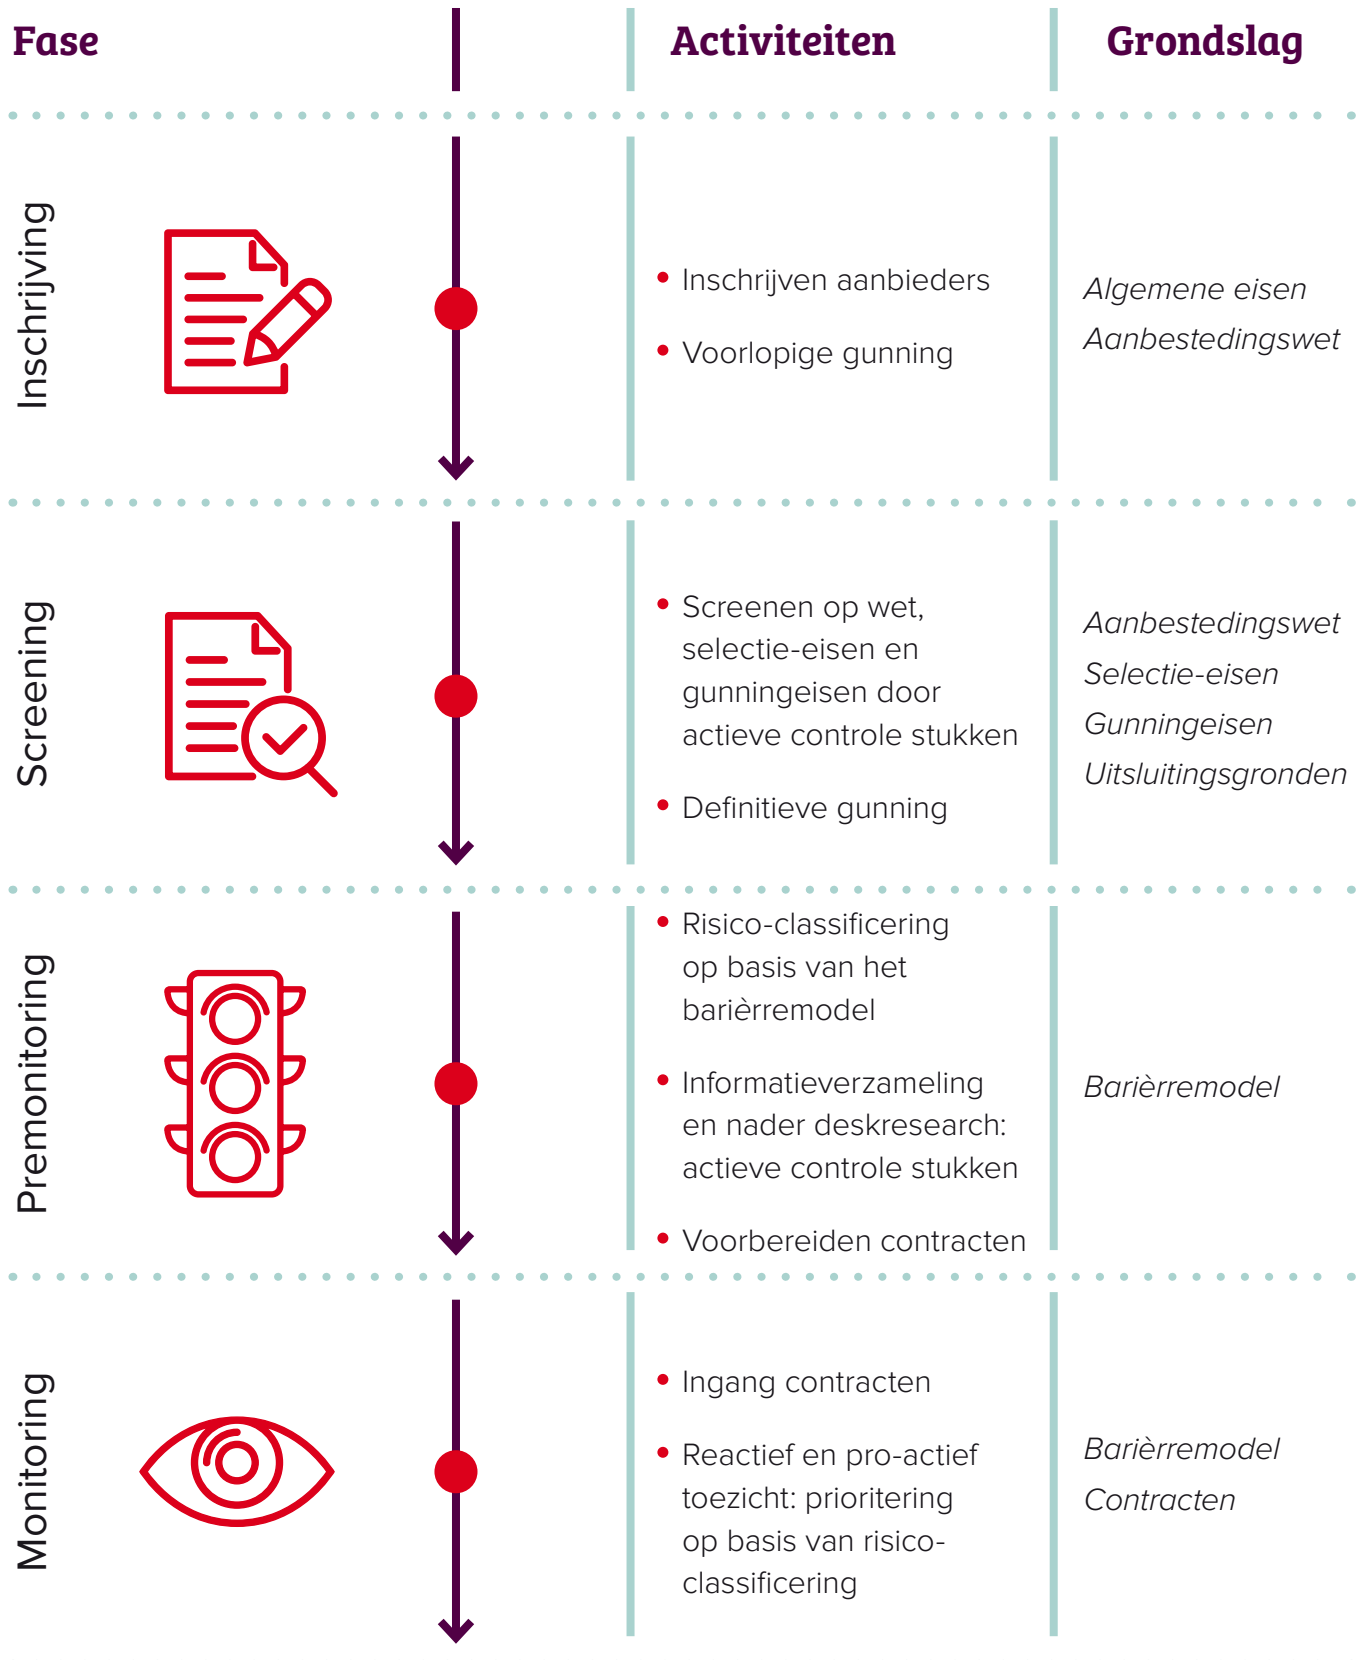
| Fase | Activiteiten | Grondslag |
|---|---|---|
| Inschrijving | • Inschrijven aanbieders<br>• Voorlopige gunning | *Algemene eisen*<br>*Aanbestedingswet* |
| Screening | • Screenen op wet, selectie-eisen en gunningeisen door actieve controle stukken<br>• Definitieve gunning | *Aanbestedingswet*<br>*Selectie-eisen*<br>*Gunningeisen*<br>*Uitsluitingsgronden* |
| Premonitoring | • Risico-classificering op basis van het barièrremodel<br>• Informatieverzameling en nader deskresearch: actieve controle stukken<br>• Voorbereiden contracten | *Barièrremodel* |
| Monitoring | • Ingang contracten<br>• Reactief en pro-actief toezicht: prioritering op basis van risico-classificering | *Barièrremodel*<br>*Contracten* |